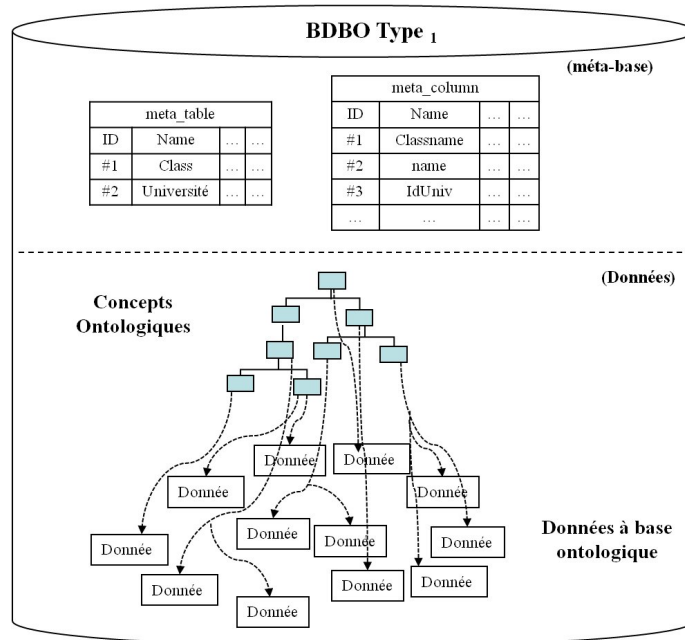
BDBO Type $_1$

(méta-base)

| meta_table | | | |
|---|---|---|---|
| ID | Name | … | … |
| #1 | Class | … | … |
| #2 | Université | … | … |

| meta_column | | | |
|---|---|---|---|
| ID | Name | … | … |
| #1 | Classname | … | … |
| #2 | name | … | … |
| #3 | IdUniv | … | … |
| … | … | … | … |

(Données)

Concepts Ontologiques

Donnée

Donnée

Donnée

Donnée

Donnée

Donnée

Donnée

Donnée

Donnée

Donnée

Donnée

Donnée

Donnée

Données à base ontologique